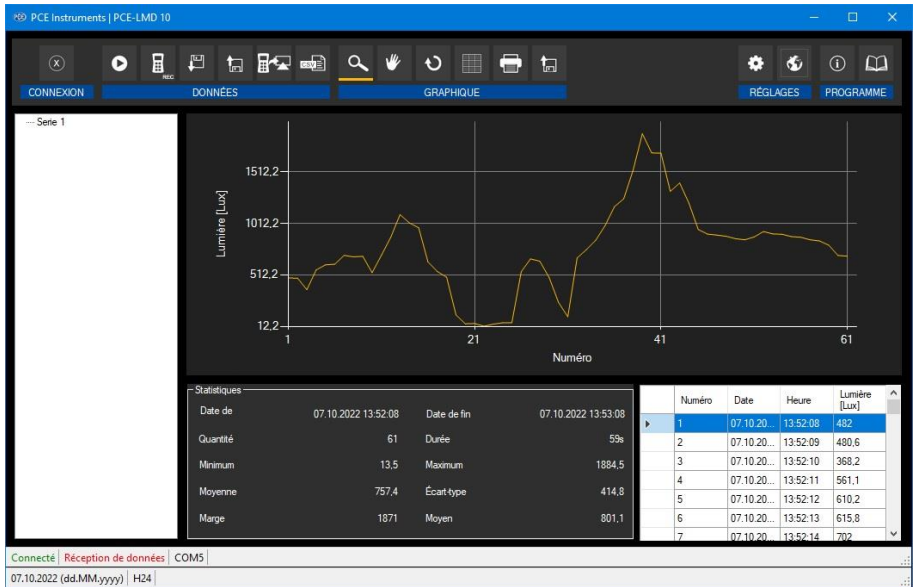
PCE Instruments | PCE-LMD 10

REC

CSV

CONNEXION DONNÉES GRAPHIQUE RÉGLAGES PROGRAMME

Serie 1

1512,2
1012,2
512,2
12,2
Lumière [Lux]
1 21 41 61
Numéro

Statistiques

| Date de | 07.10.2022 13:52:08 | Date de fin | 07.10.2022 13:53:08 |
|---|---|---|---|
| Quantité | 61 | Durée | 59s |
| Minimum | 13,5 | Maximum | 1884,5 |
| Moyenne | 757,4 | Écart-type | 414,8 |
| Marge | 1871 | Moyen | 801,1 |

| Numéro | Date | Heure | Lumière [Lux] |
|---|---|---|---|
| 1 | 07.10.20... | 13:52:08 | 482 |
| 2 | 07.10.20... | 13:52:09 | 480,6 |
| 3 | 07.10.20... | 13:52:10 | 368,2 |
| 4 | 07.10.20... | 13:52:11 | 561,1 |
| 5 | 07.10.20... | 13:52:12 | 610,2 |
| 6 | 07.10.20... | 13:52:13 | 615,8 |
| 7 | 07.10.20... | 13:52:14 | 702 |

Connecté Réception de données COM5
07.10.2022 (dd.MM.yyyy) H24